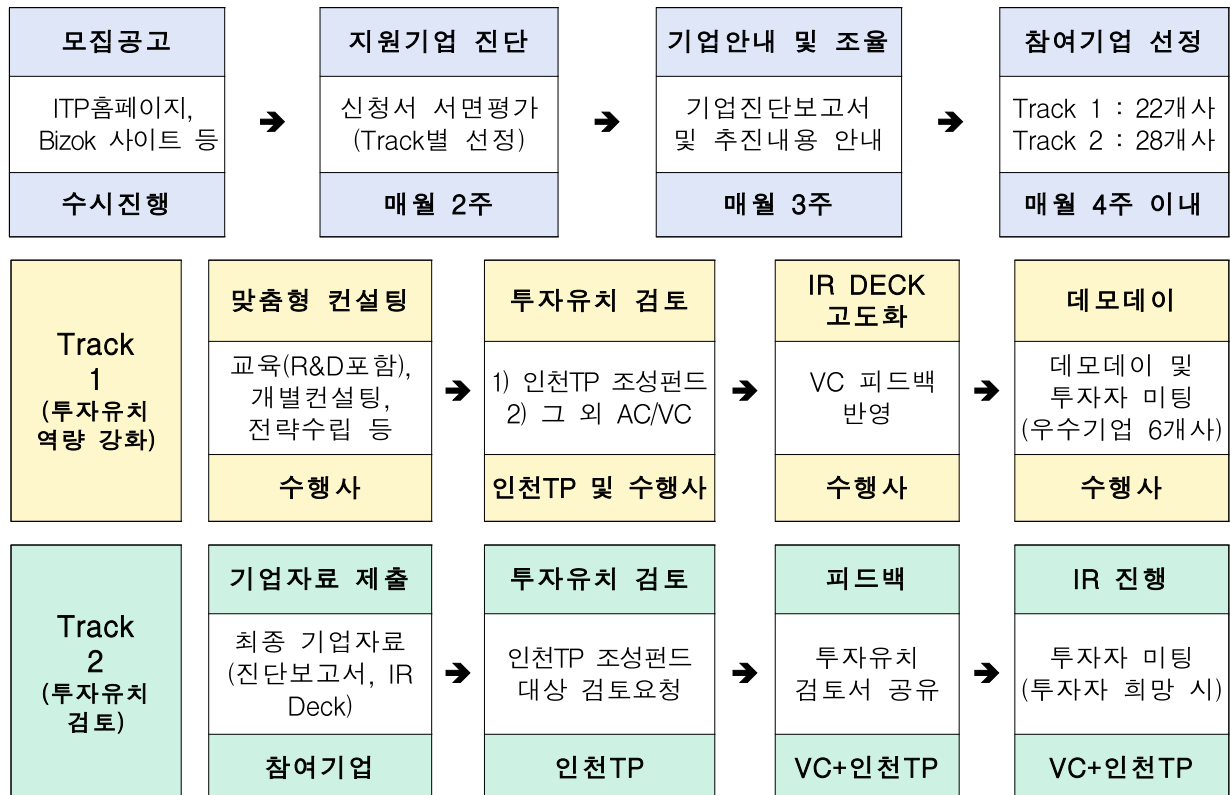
모집공고
ITP홈페이지, Bizok 사이트 등
수시진행

지원기업 진단
신청서 서면평가 (Track별 선정)
매월 2주

기업안내 및 조율
기업진단보고서 및 추진내용 안내
매월 3주

참여기업 선정
Track 1 : 22개사
Track 2 : 28개사
매월 4주 이내

Track 1 (투자유치 역량 강화)

맞춤형 컨설팅
교육(R&D포함), 개별컨설팅, 전략수립 등
수행사

투자유치 검토
1) 인천TP 조성펀드
2) 그 외 AC/VC
인천TP 및 수행사

IR DECK 고도화
VC 피드백 반영
수행사

데모데이
데모데이 및 투자자 미팅 (우수기업 6개사)
수행사

Track 2 (투자유치 검토)

기업자료 제출
최종 기업자료 (진단보고서, IR Deck)
참여기업

투자유치 검토
인천TP 조성펀드 대상 검토요청
인천TP

피드백
투자유치 검토서 공유
VC+인천TP

IR 진행
투자자 미팅 (투자자 희망 시)
VC+인천TP